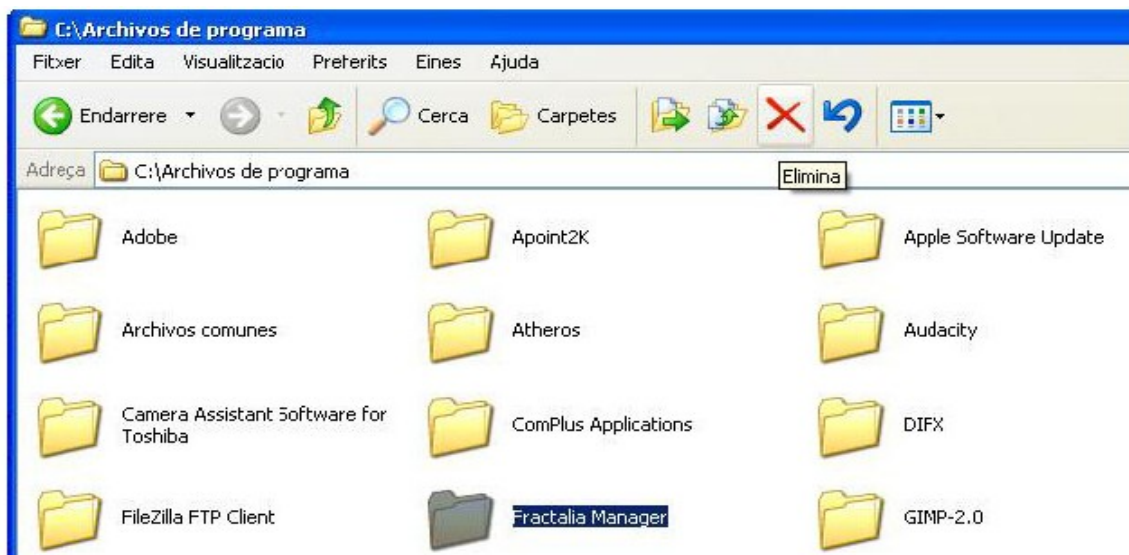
C:\Archivos de programa

Fitxer Edita Visualitzacio Preferits Eines Ajuda

Endarrere Cerca Carpetes

Adreça C:\Archivos de programa

Elimina

Adobe

Apoint2K

Apple Software Update

Archivos comunes

Atheros

Audacity

Camera Assistant Software for Toshiba

ComPlus Applications

DIFX

FileZilla FTP Client

Fractalia Manager

GIMP-2.0